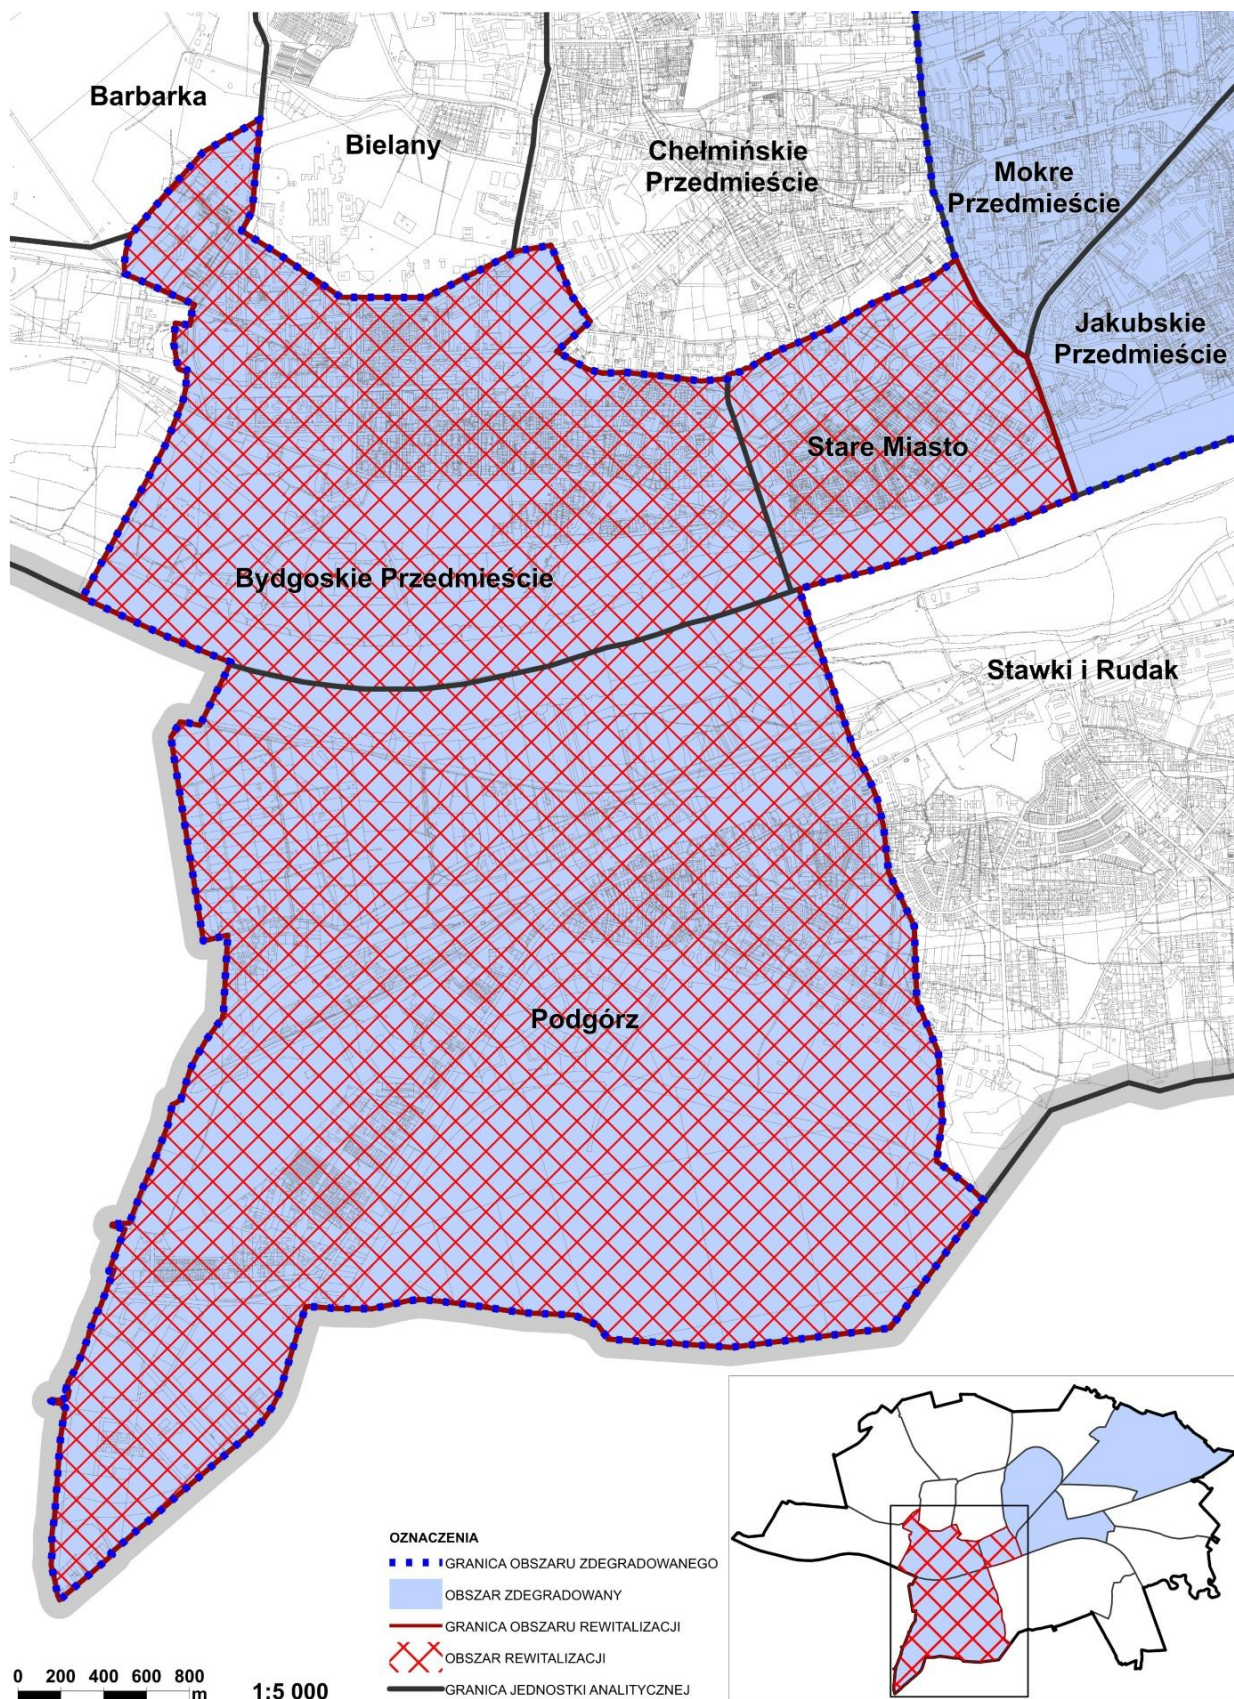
Barbarka
Bielany
Chełmińskie Przedmieście
Mokre Przedmieście
Jakubskie Przedmieście
Stare Miasto
Bydgoskie Przedmieście
Stawki i Rudak
Podgórz

OZNACZENIA
GRANICA OBSZARU ZDEGRADOWANEGO
OBSZAR ZDEGRADOWANY
GRANICA OBSZARU REWITALIZACJI
OBSZAR REWITALIZACJI
GRANICA JEDNOSTKI ANALITYCZNEJ

0 200 400 600 800 m
1:5 000